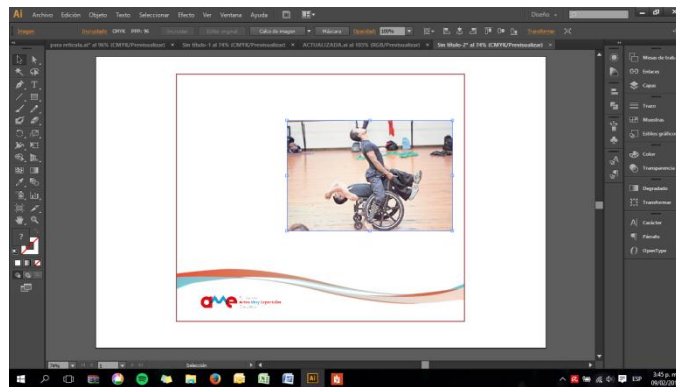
Ai Archivo Edición Objeto Texto Seleccionar Efecto Ver Ventana Ayuda

Diseño

Imagen Incrustado CMYK PPP: 96 Incrustar Editar original Calco de imagen Máscara Opacidad: 100% Transformar

para retirada.ai* al 96% (CMYK/Previsualizar) × Sin título-1 al 74% (CMYK/Previsualizar) × ACTUALIZADA.ai al 100% (RGB/Previsualizar) × Sin título-2* al 74% (CMYK/Previsualizar) ×

ame

Mesas de trabajo
Enlaces
Capas
Trazo
Muestras
Estilos gráficos
Color
Transparencia
Degradado
Transformar
Carácter
Párrafo
OpenType

74% Selección

ESP 3:45 p. m. 09/02/20